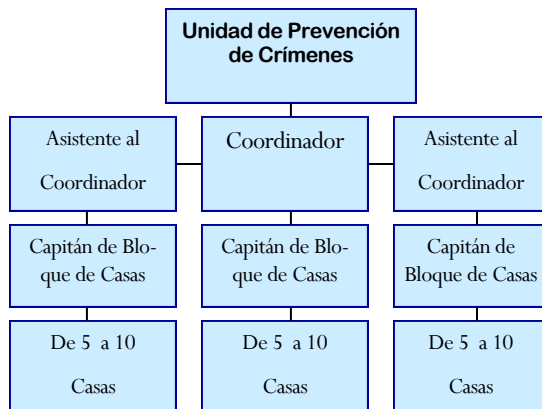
Unidad de Prevención de Crímenes

Asistente al Coordinador

Coordinador

Asistente al Coordinador

Capitán de Bloque de Casas

Capitán de Bloque de Casas

Capitán de Bloque de Casas

De 5 a 10 Casas

De 5 a 10 Casas

De 5 a 10 Casas